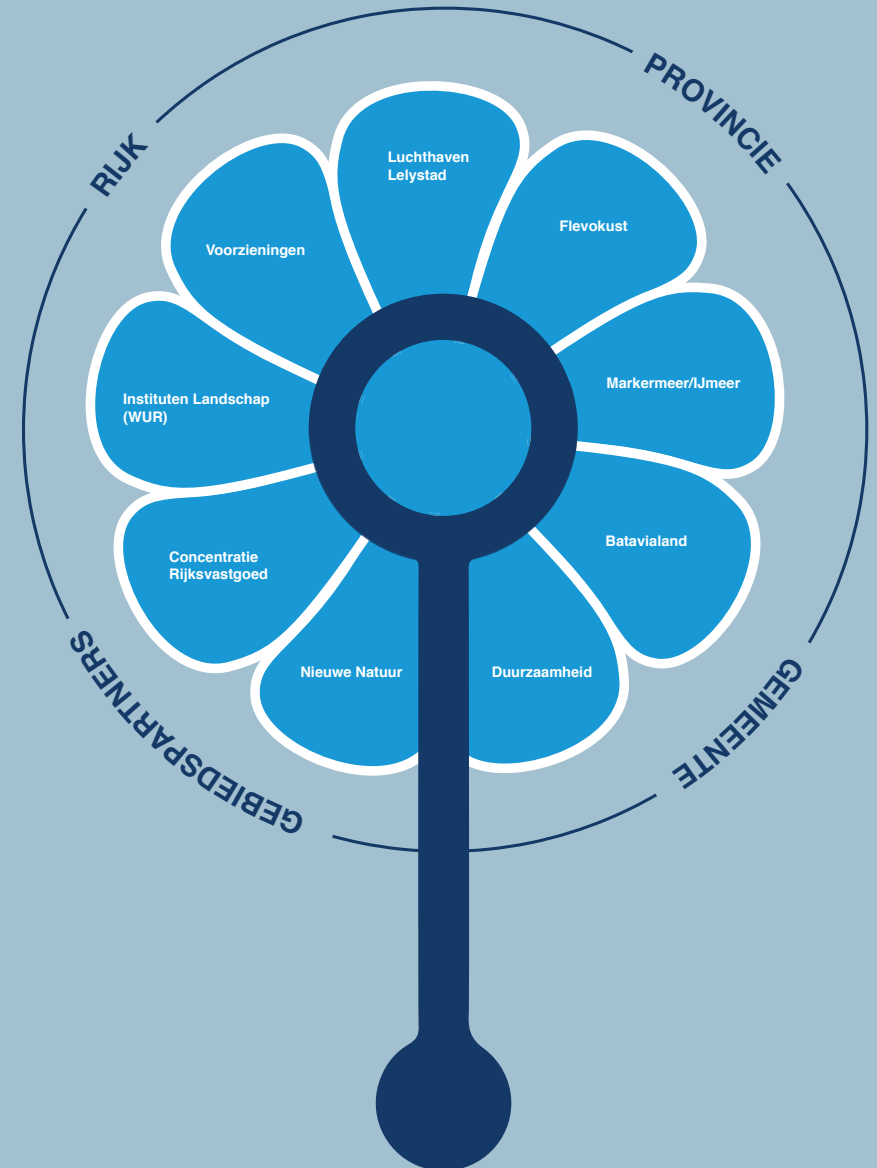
RIJK

PROVINCIE

GEMEENTE

GEBIEDSPARTNERS

Luchthaven Lelystad

Flevokust

Markermeer/IJmeer

Batavialand

Duurzaamheid

Nieuwe Natuur

Concentratie Rijksvastgoed

Instituten Landschap (WUR)

Voorzieningen